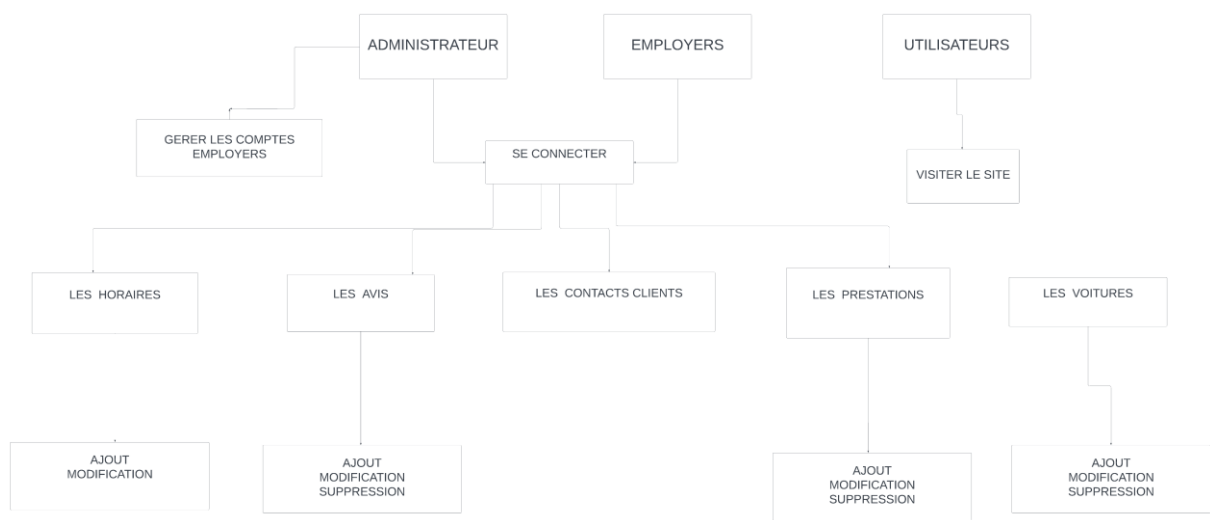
ADMINISTRATEUR

EMPLOYERS

UTILISATEURS

GERER LES COMPTES EMPLOYERS

SE CONNECTER

VISITER LE SITE

LES HORAIRES

LES AVIS

LES CONTACTS CLIENTS

LES PRESTATIONS

LES VOITURES

AJOUT
MODIFICATION

AJOUT
MODIFICATION
SUPPRESSION

AJOUT
MODIFICATION
SUPPRESSION

AJOUT
MODIFICATION
SUPPRESSION